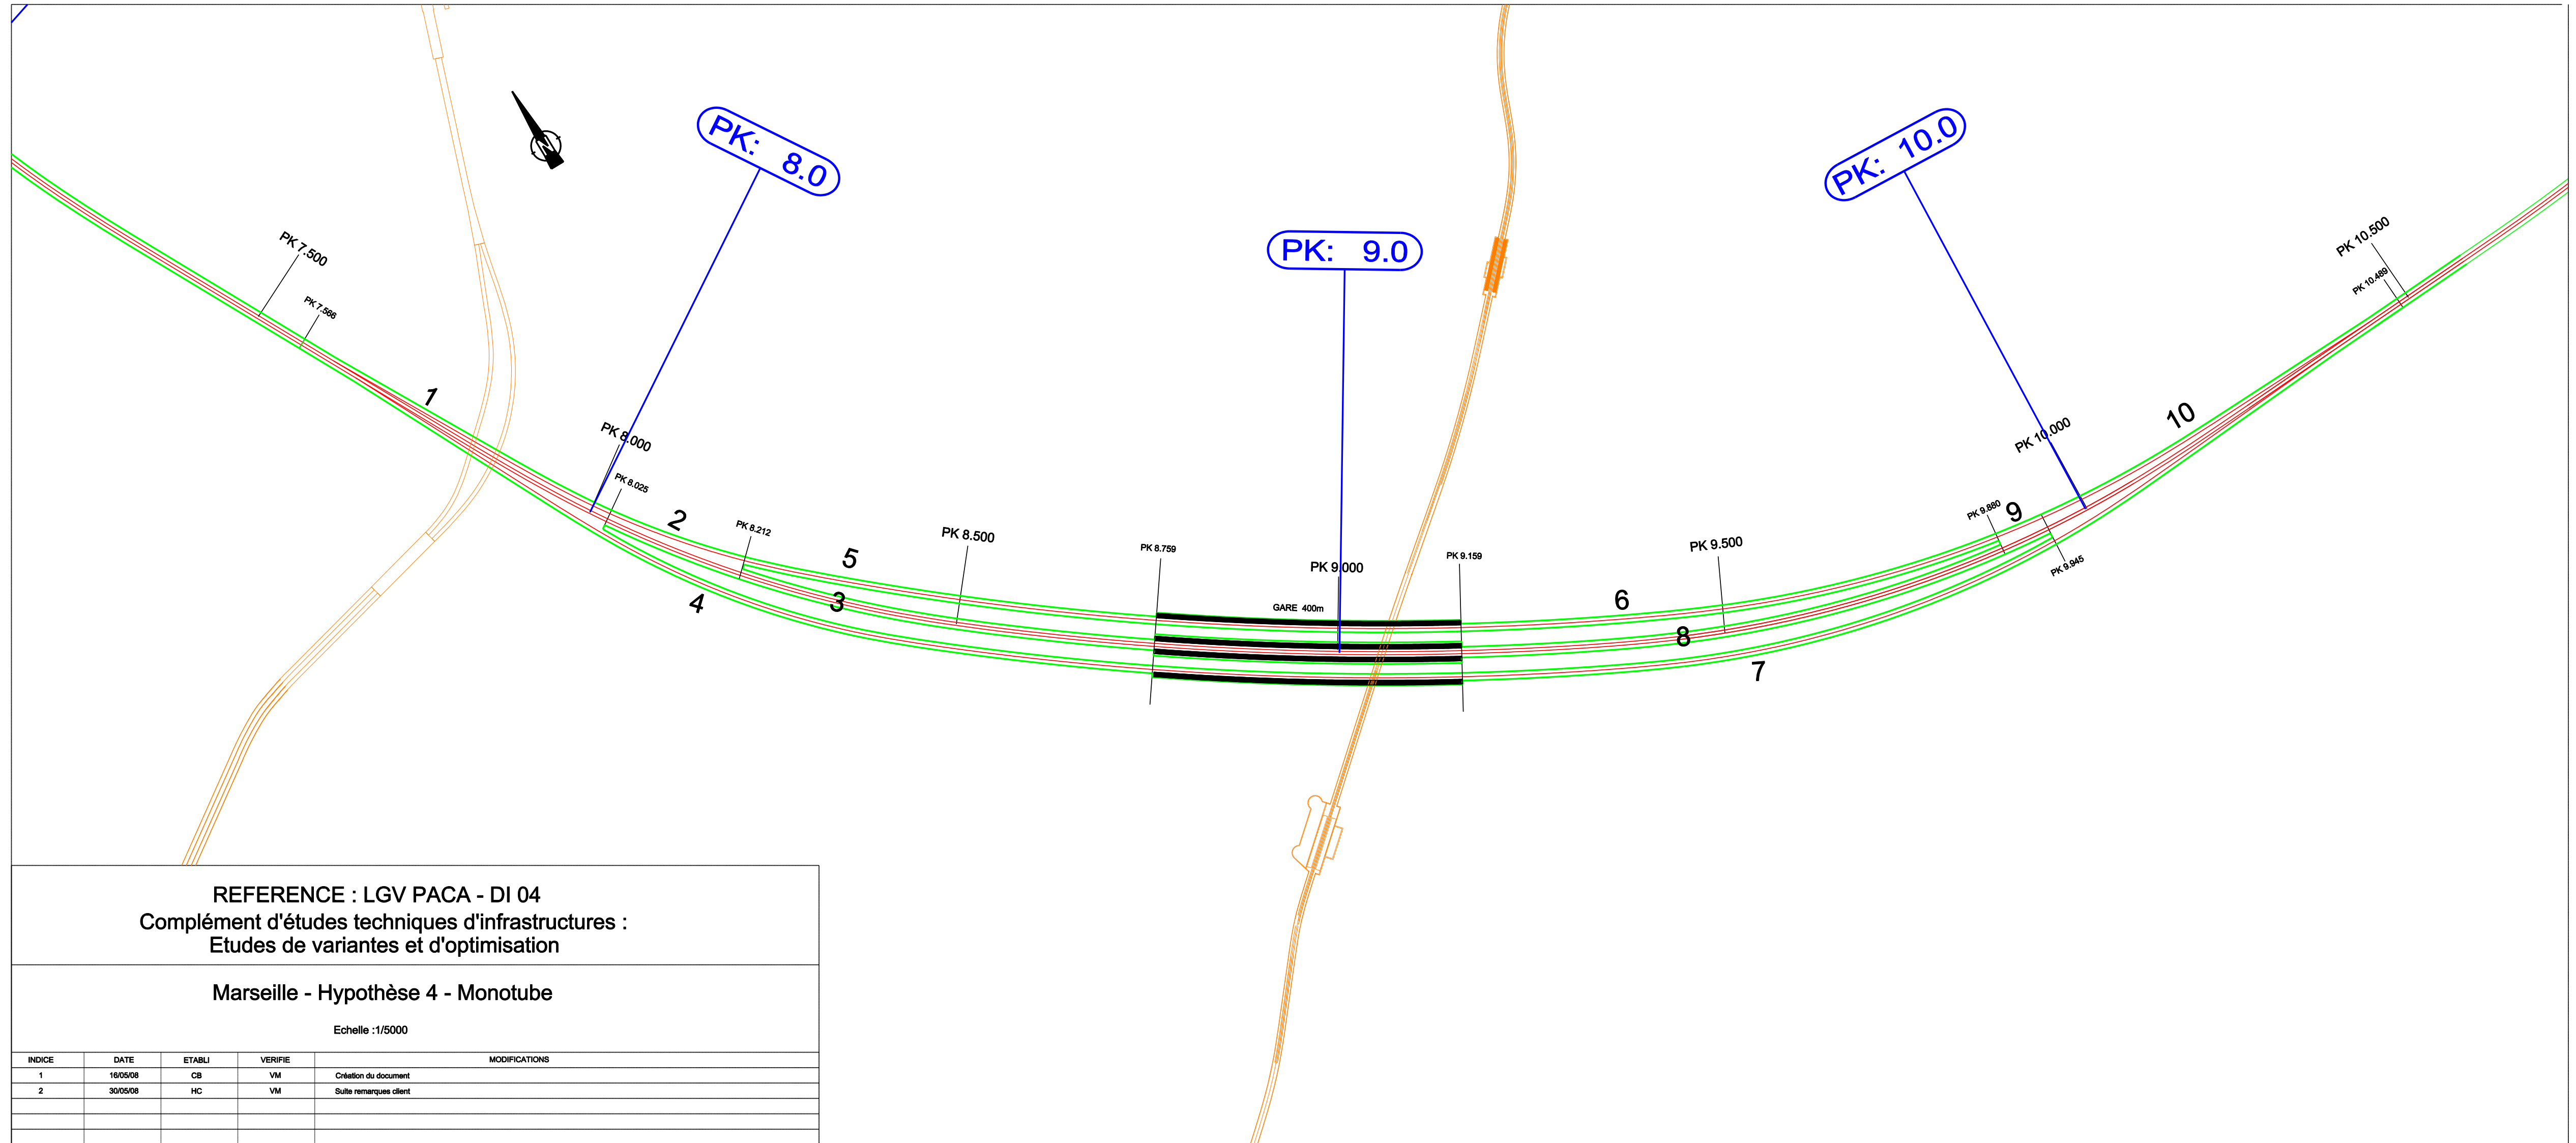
N

PK: 8.0

PK: 9.0

PK: 10.0

PK 7.500

PK 7.566

1

PK 8.000

PK 8.025

2

PK 8.212

5

3

4

PK 8.500

PK 8.759

PK 9.000

GARE 400m

PK 9.159

6

PK 9.500

8

7

PK 9.880

9

PK 10.000

PK 9.945

10

PK 10.500

PK 10.489

REFERENCE : LGV PACA - DI 04
Complément d'études techniques d'infrastructures :
Etudes de variantes et d'optimisation

Marseille - Hypothèse 4 - Monotube

Echelle :1/5000

| INDICE | DATE | ETABLI | VERIFIE | MODIFICATIONS |
|---|---|---|---|---|
| 1 | 16/05/08 | CB | VM | Création du document |
| 2 | 30/05/08 | HC | VM | Suite remarques client |
| | | | | |
| | | | | |
| | | | | |